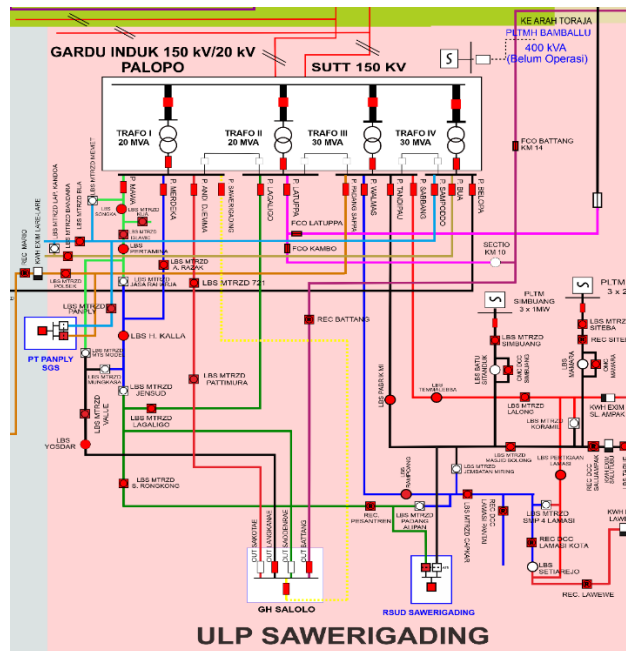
KE ARAH TORAJA
PLTMH BAMBALLU
400 kVA
(Belum Operasi)

GARDU INDUK 150 kV/20 kV
PALOPO

SUTT 150 KV

TRAFO I
20 MVA

TRAFO II
20 MVA

TRAFO III
30 MVA

TRAFO IV
30 MVA

FCO BATTANG
KM 14

P. MAWA
P. MERDEKA
P. ANDI DJEMMA
P. SAWERIGADING
P. LAGALIGO
P. LATUPPA
P. PADANG SAPPA
P. WALMAS
P. TANDIPAU
P. SABBANG
P. SAMPODDO
P. BUA
P. BELOPA

LBS MTRZD MEMBIT
LBS MTRZD BANDARA
LBS MTRZD BUA
KWH EXIM LARE-LARE
REC MARIO
LBS SONGKA
LBS MTRZD KLIS
LBS MTRZD ELANG
LBS PERTAMINA
LBS MTRZD A. RAZAK
LBS MTRZD JASA RAHARJA
LBS MTRZD 721
LBS MTRZD POLRES
LBS MTRZD PANPLY
FCO LATUPPA
FCO KAMBO
SECTIO KM 10
PT PANPLY SGS
LBS H. KALLA
LBS MTRZD UTS MOUSE
LBS MTRZD MINGKARA
LBS MTRZD JENSUD
LBS MTRZD VALLE
LBS MTRZD LAGALIGO
LBS MTRZD PATTIMURA
LBS YOSDAR
LBS MTRZD S. RONGKONG
REC BATTANG
LBS PABRIK MI
PLTM SIMBUANG 3 x 1MW
PLTM 3 x 2
LBS MTRZD SIMBUANG
LBS MTRZD SITEBA
REC SITEB
LBS BATU SITANDUK
LBS SIMBUANG
LBS TEMBALEBA
LBS MTRZD LALONG
LBS MTRZD KORAMIL
LBS MANAJA
KWH EXIM SL. AMPAK
LBS PERTIGAAN LAMASI
REC DCC SALUAMPAK
LBS MTRZD MASJID SOLONG
LBS PANGIAMA
LBS MTRZD JEMBATAN MITING
REC. PESANTREN
LBS MTRZD PADANG ALIPAN
LBS MTRZD CAPKAR
REC DCC LAMASI RAYA
REC DCC
LBS MTRZD SMP 4 LAMASI
REC DCC LAMASI KOTA
LBS SETIAREJO
REC. LAWEWE
KWH LAW
OUT SAROTAE
OUT LANGKANAE
OUT SANGEMBANE
OUT BATTANG
GH SALOLO
RSUD SAWERIGADING
ULP SAWERIGADING